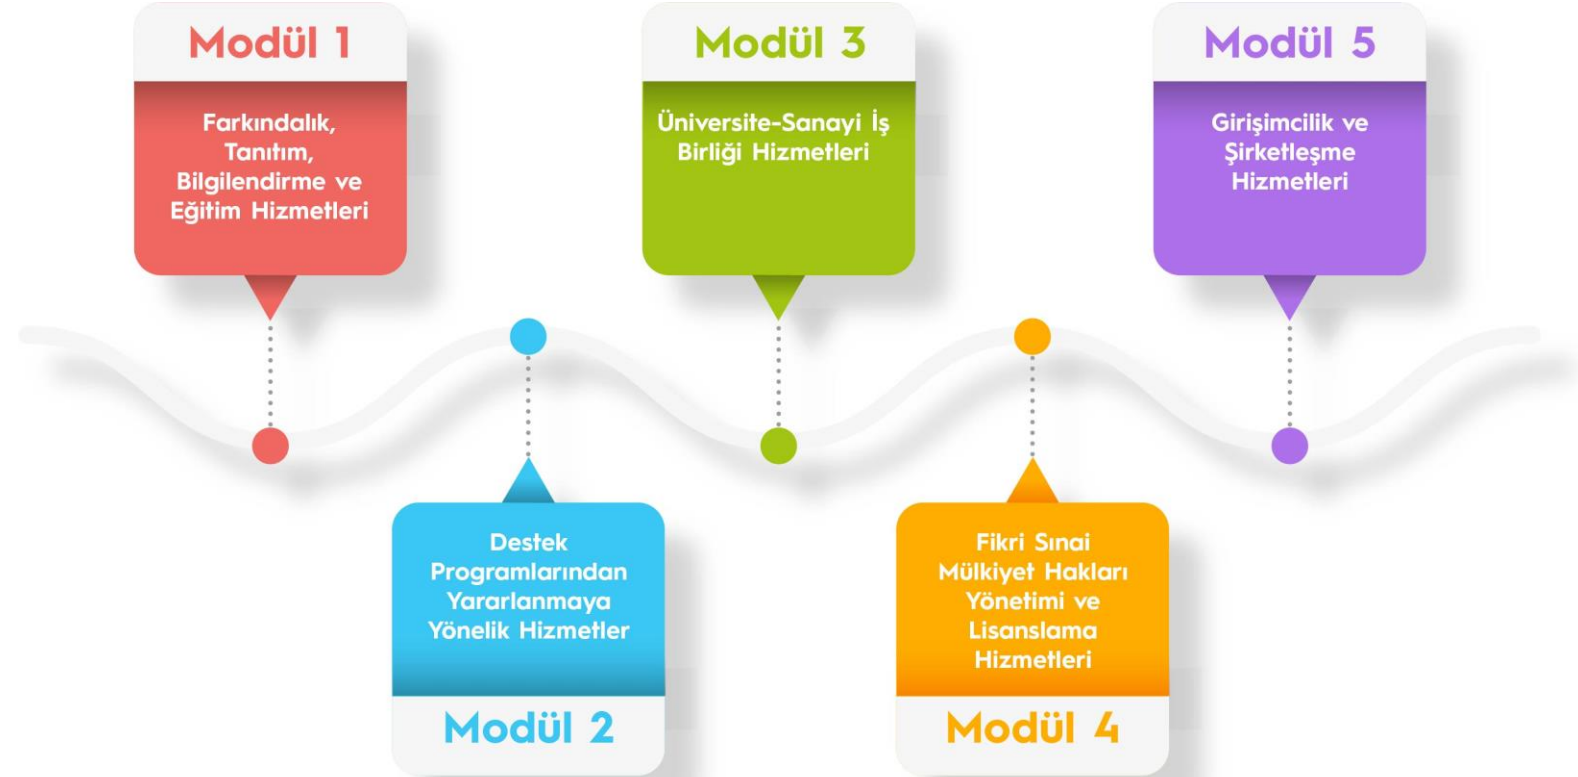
Modül 1

Farkındalık, Tanıtım, Bilgilendirme ve Eğitim Hizmetleri

Destek Programlarından Yararlanmaya Yönelik Hizmetler

Modül 2

Modül 3

Üniversite-Sanayi İş Birliği Hizmetleri

Fikri Sınai Mülkiyet Hakları Yönetimi ve Lisanslama Hizmetleri

Modül 4

Modül 5

Girişimcilik ve Şirketleşme Hizmetleri